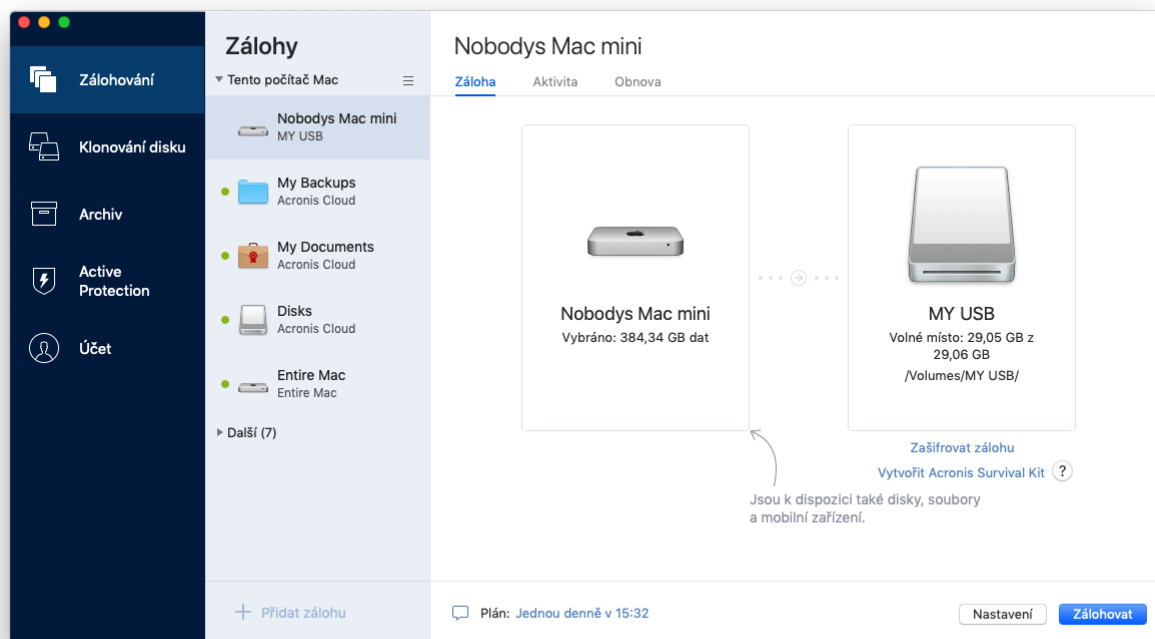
Zálohování

Klonování disku

Archiv

Active Protection

Účet

Zálohy

Tento počítač Mac

Nobodys Mac mini
MY USB

My Backups
Acronis Cloud

My Documents
Acronis Cloud

Disks
Acronis Cloud

Entire Mac
Entire Mac

Další (7)

+ Přidat zálohu

Nobodys Mac mini

Záloha Aktivita Obnova

Nobodys Mac mini
Vybráno: 384,34 GB dat

MY USB
Volné místo: 29,05 GB z 29,06 GB
/Volumes/MY USB/

Zašifrovat zálohu

Vytvořit Acronis Survival Kit ?

Jsou k dispozici také disky, soubory a mobilní zařízení.

Plán: Jednou denně v 15:32

Nastavení

Zálohovat